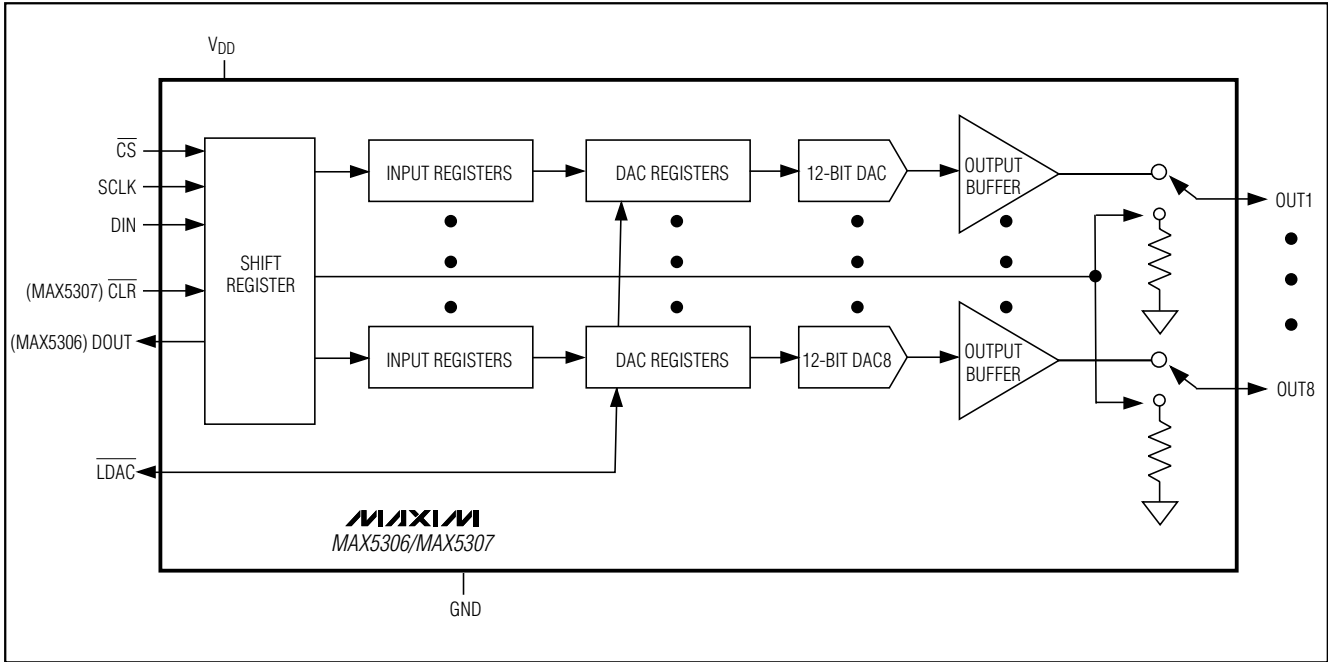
$V_{DD}$

$\overline{CS}$

SCLK

DIN

(MAX5307) $\overline{CLR}$

(MAX5306) DOUT

$\overline{LDAC}$

SHIFT REGISTER

INPUT REGISTERS

DAC REGISTERS

12-BIT DAC

OUTPUT BUFFER

OUT1

INPUT REGISTERS

DAC REGISTERS

12-BIT DAC8

OUTPUT BUFFER

OUT8

MAXIM

MAX5306/MAX5307

GND